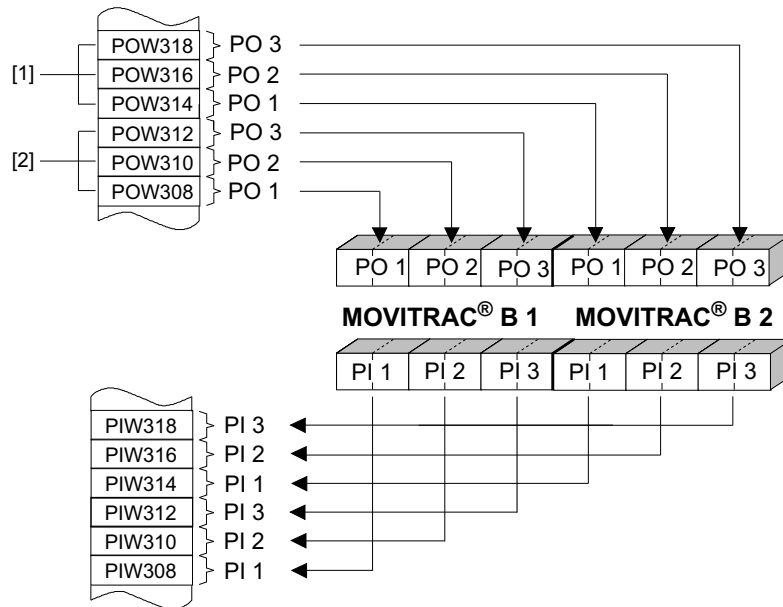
[1]
POW318 PO 3
POW316 PO 2
POW314 PO 1
[2]
POW312 PO 3
POW310 PO 2
POW308 PO 1

PO 1 PO 2 PO 3 PO 1 PO 2 PO 3

MOVITRAC® B 1 MOVITRAC® B 2

PI 1 PI 2 PI 3 PI 1 PI 2 PI 3

PIW318 PI 3
PIW316 PI 2
PIW314 PI 1
PIW312 PI 3
PIW310 PI 2
PIW308 PI 1